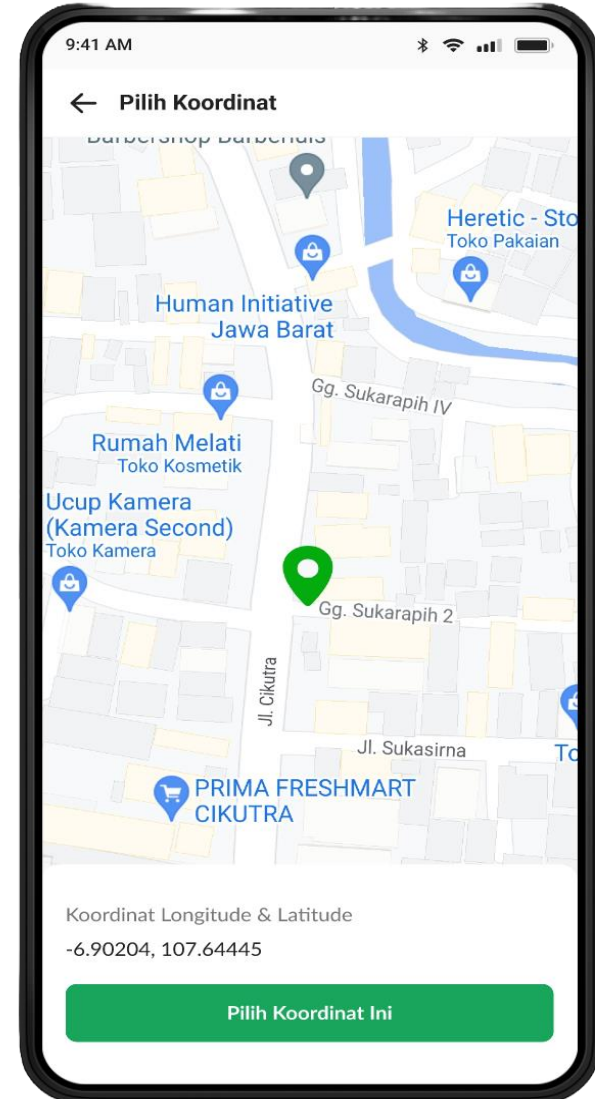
9:41 AM

← Pilih Koordinat

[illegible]

Heretic - Sto
Toko Pakaian

Human Initiative
Jawa Barat

Gg. Sukarapih IV

Rumah Melati
Toko Kosmetik

Ucup Kamera
(Kamera Second)
Toko Kamera

Gg. Sukarapih 2

Jl. Cikutra

Jl. Sukasirna

To

PRIMA FRESHMART
CIKUTRA

Koordinat Longitude & Latitude
-6.90204, 107.64445

Pilih Koordinat Ini